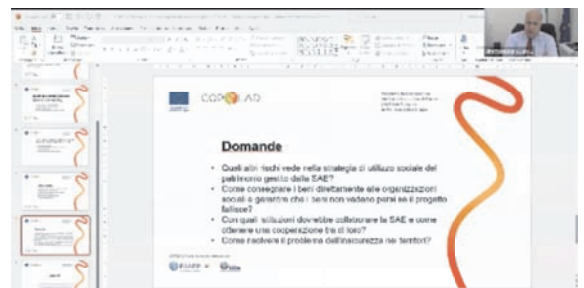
COPROLAD

Domande

• Quali altri rischi vede nella strategia di utilizzo sociale del patrimonio gestito dalla SAE?
• Come consegnare i beni direttamente alle organizzazioni sociali e garantire che i beni non vadano persi se il progetto fallisse?
• Con quali istituzioni dovrebbe collaborare la SAE e come ottenere una cooperazione tra di loro?
• Come risolvere il problema dell'insicurezza nei territori?

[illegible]